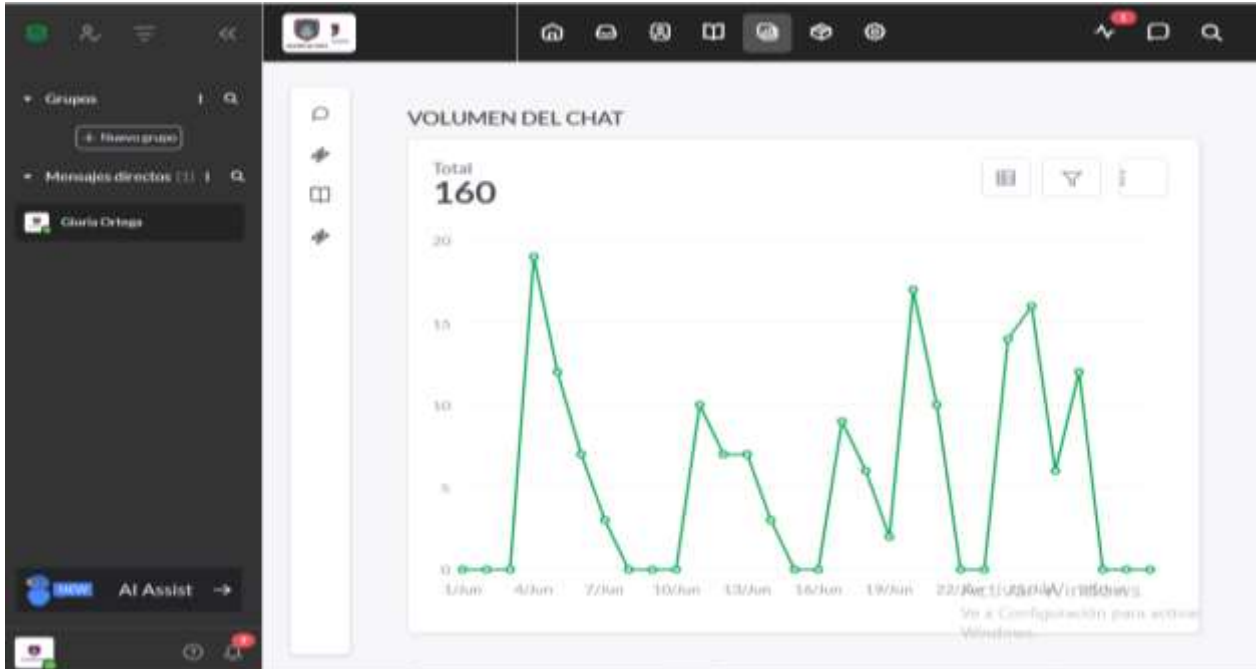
Grupos

+ Nuevo grupo

Mensajes directos (1)

Gloria Ortega

NEW AI Assist →

VOLUMEN DEL CHAT

Total
160

20
15
10
5
0

1/Jun 4/Jun 7/Jun 10/Jun 13/Jun 16/Jun 19/Jun 22/Jun 25/Jun 28/Jun

Activar Windows
Ve a Configuración para activar Windows.